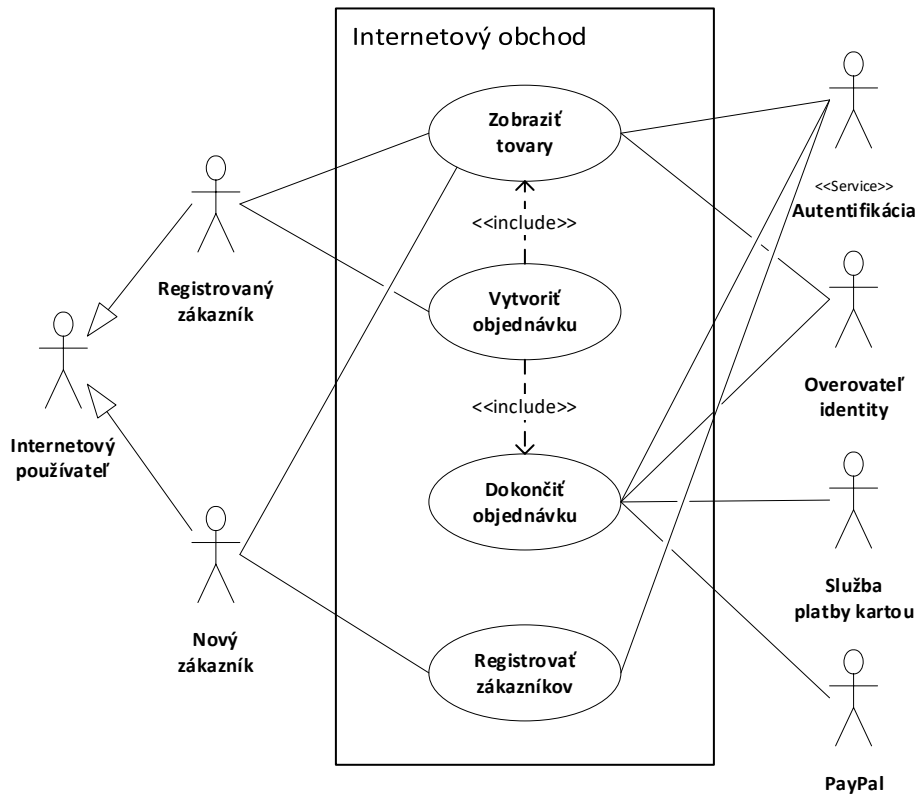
Internetový obchod

Zobraziť tovary

<<include>>

Vytvoriť objednávku

<<include>>

Dokončiť objednávku

Registrovať zákazníkov

Registrovaný zákazník

Internetový používateľ

Nový zákazník

<<Service>>
Autentifikácia

Overovateľ identity

Služba platby kartou

PayPal